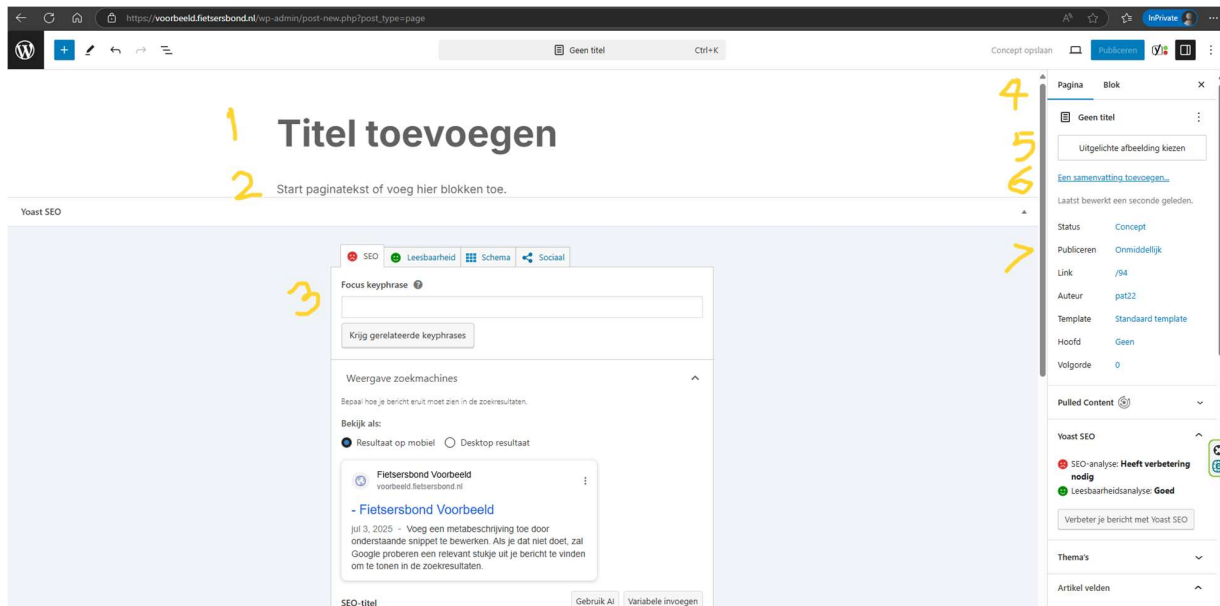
https://voorbeeld.fietsersbond.nl/wp-admin/post-new.php?post_type=page

InPrivate

Geen titel Ctrl+K

Concept opslaan Publiceren

1 Titel toevoegen

2 Start paginatekst of voeg hier blokken toe.

Yoast SEO

SEO Leesbaarheid Schema Sociaal

3

Focus keyphrase

Krijg gerelateerde keyphrases

Weergave zoekmachines

Bepaal hoe je bericht eruit moet zien in de zoekresultaten.

Bekijk als:

Resultaat op mobiel Desktop resultaat

Fietsersbond Voorbeeld
voorbeeld.fietsersbond.nl

- Fietsersbond Voorbeeld

jul 3, 2025 - Voeg een metabeschrijving toe door onderstaande snippet te bewerken. Als je dat niet doet, zal Google proberen een relevant stukje uit je bericht te vinden om te tonen in de zoekresultaten.

SEO-titel Gebruik AI Variabele invoegen

4 Pagina Blok

Geen titel

5 Uitgelichte afbeelding kiezen

6 Een samenvatting toevoegen...

Laatst bewerkt een seconde geleden.

7

Status Concept
Publiceren Onmiddellijk
Link /94
Auteur pat22
Template Standaard template
Hoofd Geen
Volgorde 0

Pulled Content

Yoast SEO

SEO-analyse: Heeft verbetering nodig
Leesbaarheidsanalyse: Goed

Verbeter je bericht met Yoast SEO

Thema's

Artikel velden